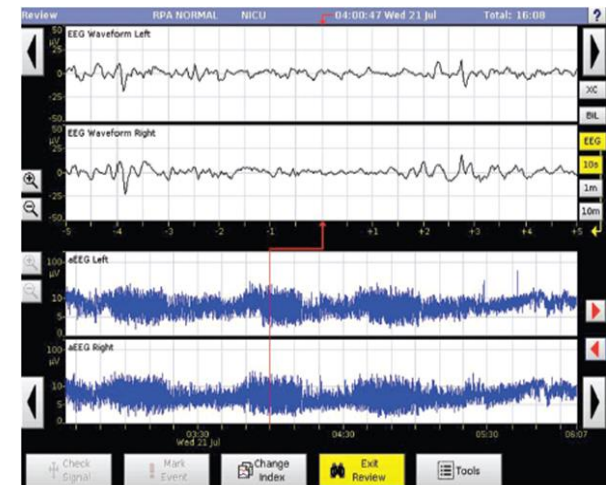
Review RPA NORMAL NICU 04:00:47 Wed 21 Jul Total: 16:08 ?

50 µV 25 0 -25 -50
EEG Waveform Left

XC
BIL

50 µV 25 0 -25 -50
EEG Waveform Right

EEG
10s
1m
10m

-5 -4 -3 -2 -1 +1 +2 +3 +4 +5

100 µV 25 10 5 0
aEEG Left

100 µV 25 10 5 0
aEEG Right

03:30 Wed 21 Jul 04:30 05:30 06:07

Check Signal
Mark Event
Change Index
Exit Review
Tools